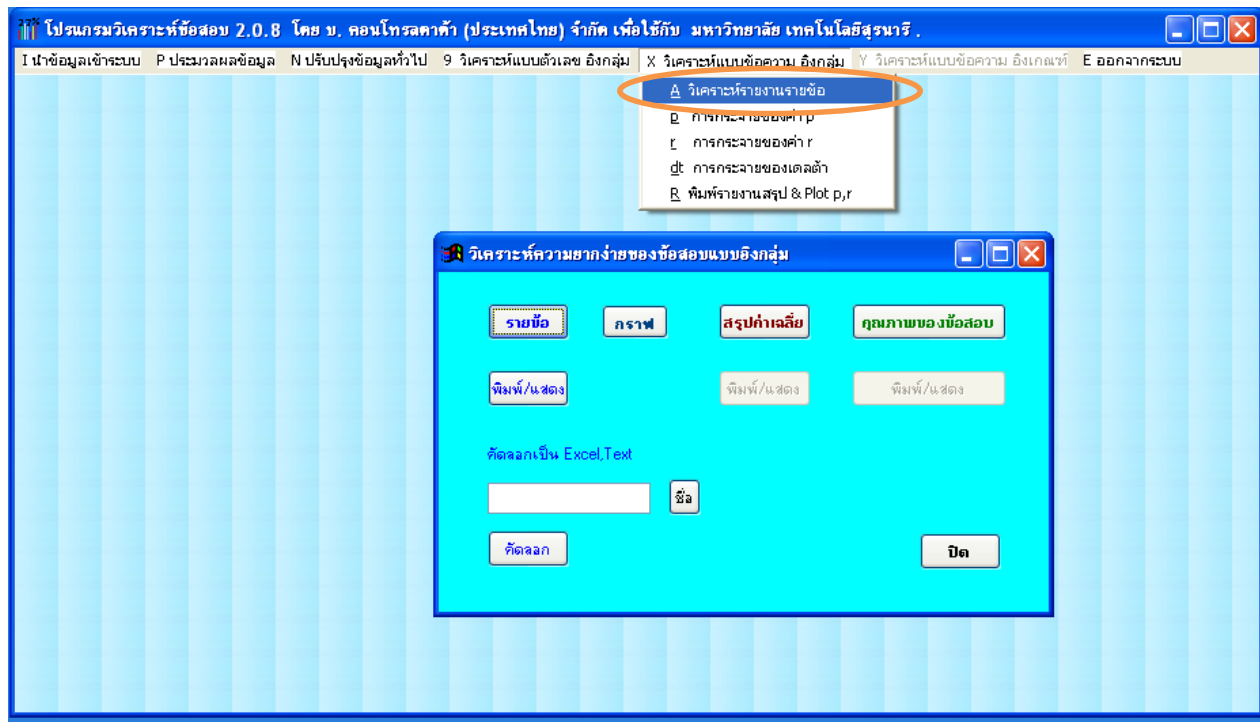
โปรแกรมวิเคราะห์ข้อสอบ 2.0.8 โดย บ. คอนโทรลดาต้า (ประเทศไทย) จำกัด เพื่อใช้กับ มหาวิทยาลัย เทคโนโลยีสุรนารี .

I นำข้อมูลเข้าระบบ P ประมวลผลข้อมูล N ปรับปรุงข้อมูลทั่วไป 9 วิเคราะห์แบบตัวเลข อิงกลุ่ม X วิเคราะห์แบบข้อความ อิงกลุ่ม Y วิเคราะห์แบบข้อความ อิงเกณฑ์ E ออกจากระบบ

A วิเคราะห์รายงานรายข้อ
p การกระจายของค่า p
r การกระจายของค่า r
dt การกระจายของเดลต้า
R พิมพ์รายงานสรุป & Plot p,r

วิเคราะห์ความยากง่ายของข้อสอบแบบอิงกลุ่ม

รายข้อ
กราฟ
สรุปค่าเฉลี่ย
คุณภาพของข้อสอบ
พิมพ์/แสดง
พิมพ์/แสดง
พิมพ์/แสดง

คัดลอกเป็น Excel,Text
ชื่อ
คัดลอก
ปิด